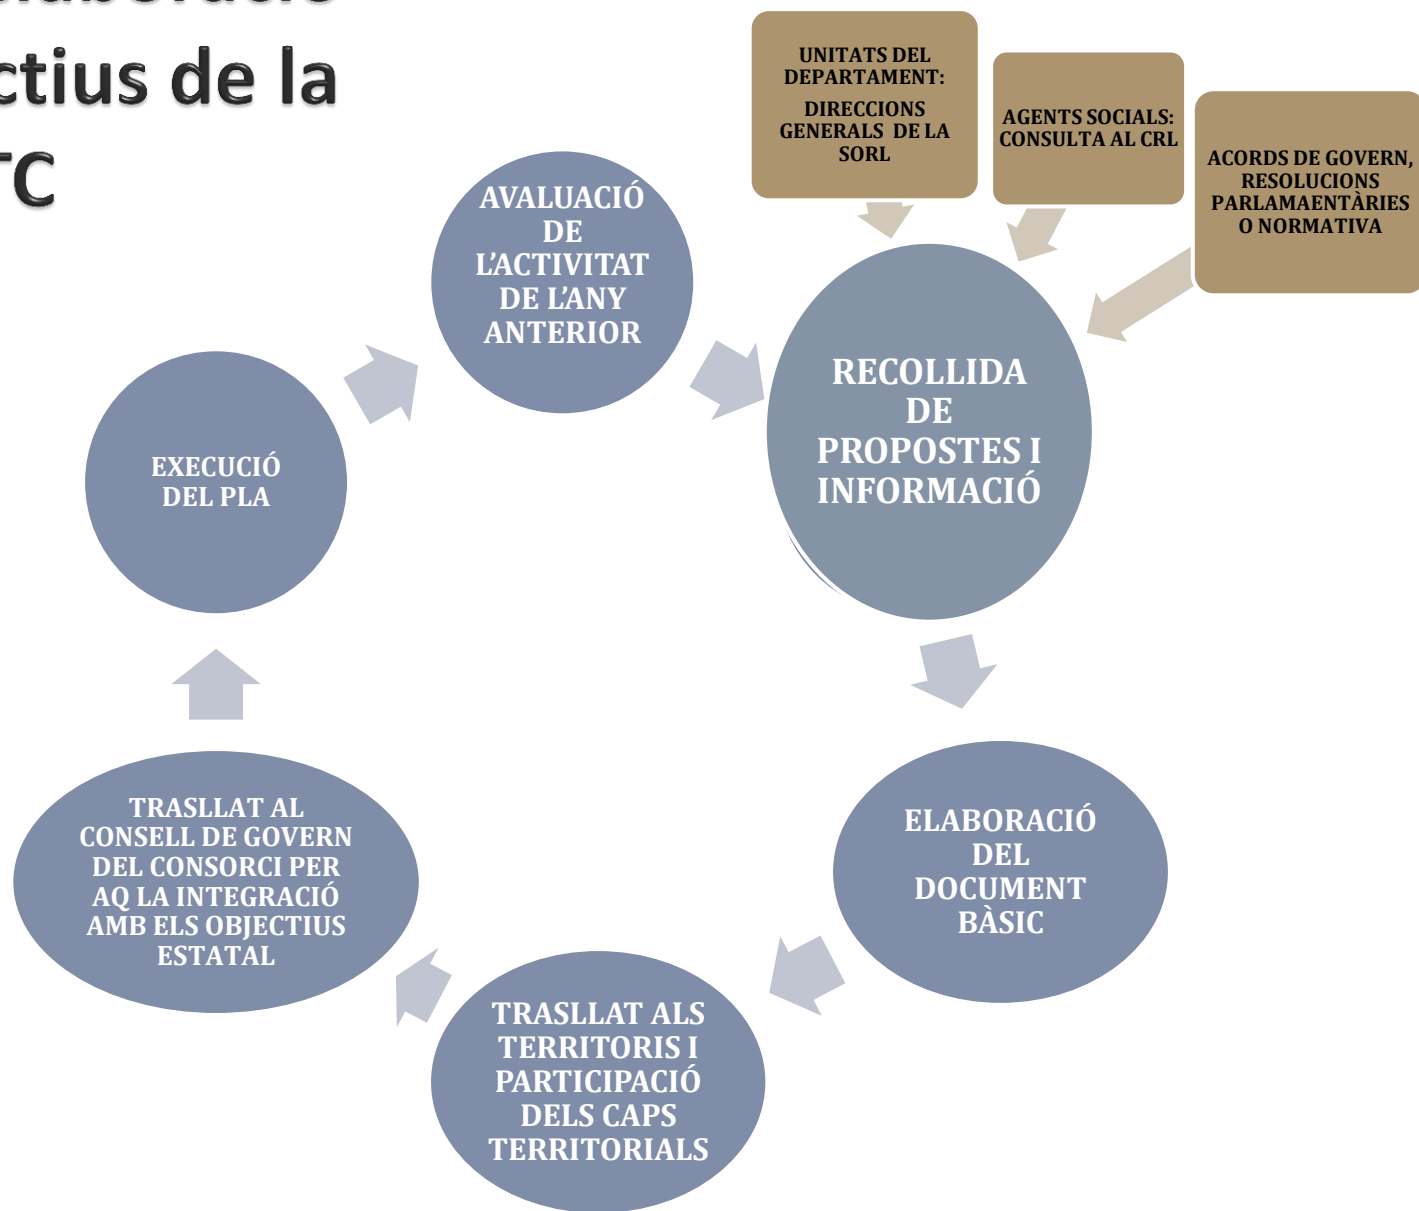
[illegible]
ctius de la
TC

UNITATS DEL DEPARTAMENT:
DIRECCIONS GENERALS DE LA SORL

AGENTS SOCIALS: CONSULTA AL CRL

ACORDS DE GOVERN, RESOLUCIONS PARLAMAENTÀRIES O NORMATIVA

AVALUACIÓ DE L'ACTIVITAT DE L'ANY ANTERIOR

RECOLLIDA DE PROPOSTES I INFORMACIÓ

EXECUCIÓ DEL PLA

ELABORACIÓ DEL DOCUMENT BÀSIC

TRASLLAT AL CONSELL DE GOVERN DEL CONSORCI PER AQ LA INTEGRACIÓ AMB ELS OBJECTIUS ESTATAL

TRASLLAT ALS TERRITORIS I PARTICIPACIÓ DELS CAPS TERRITORIALS